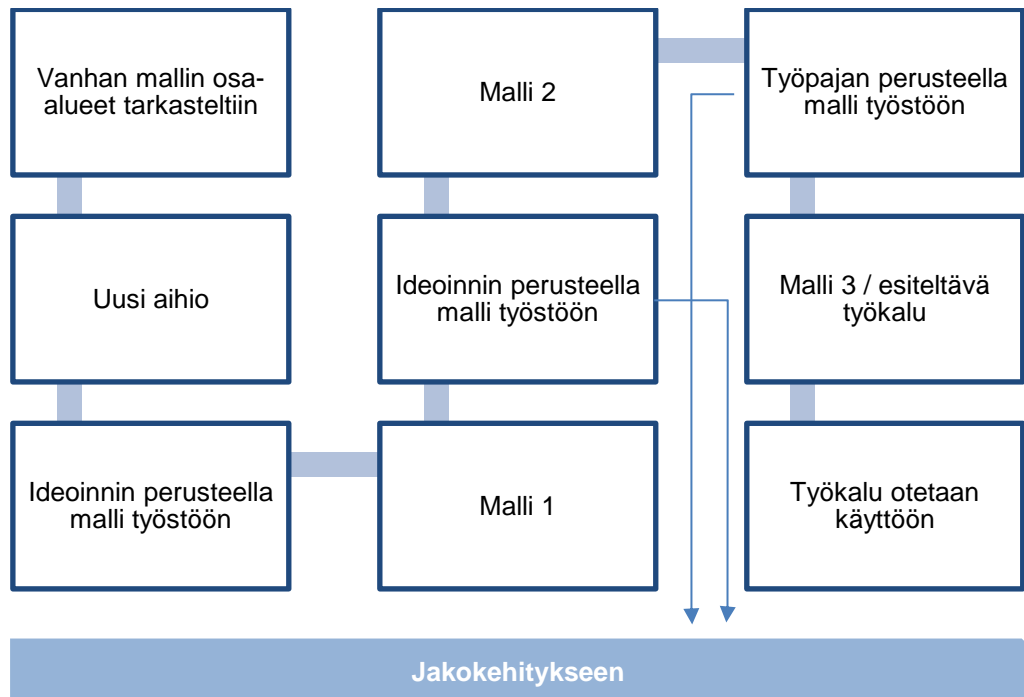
Vanhan mallin osa-alueet tarkasteltiin

Uusi aihio

Ideoinnin perusteella malli työstöön

Malli 1

Ideoinnin perusteella malli työstöön

Malli 2

Työpajan perusteella malli työstöön

Malli 3 / esiteltävä työkalu

Työkalu otetaan käyttöön

Jakokehitykseen